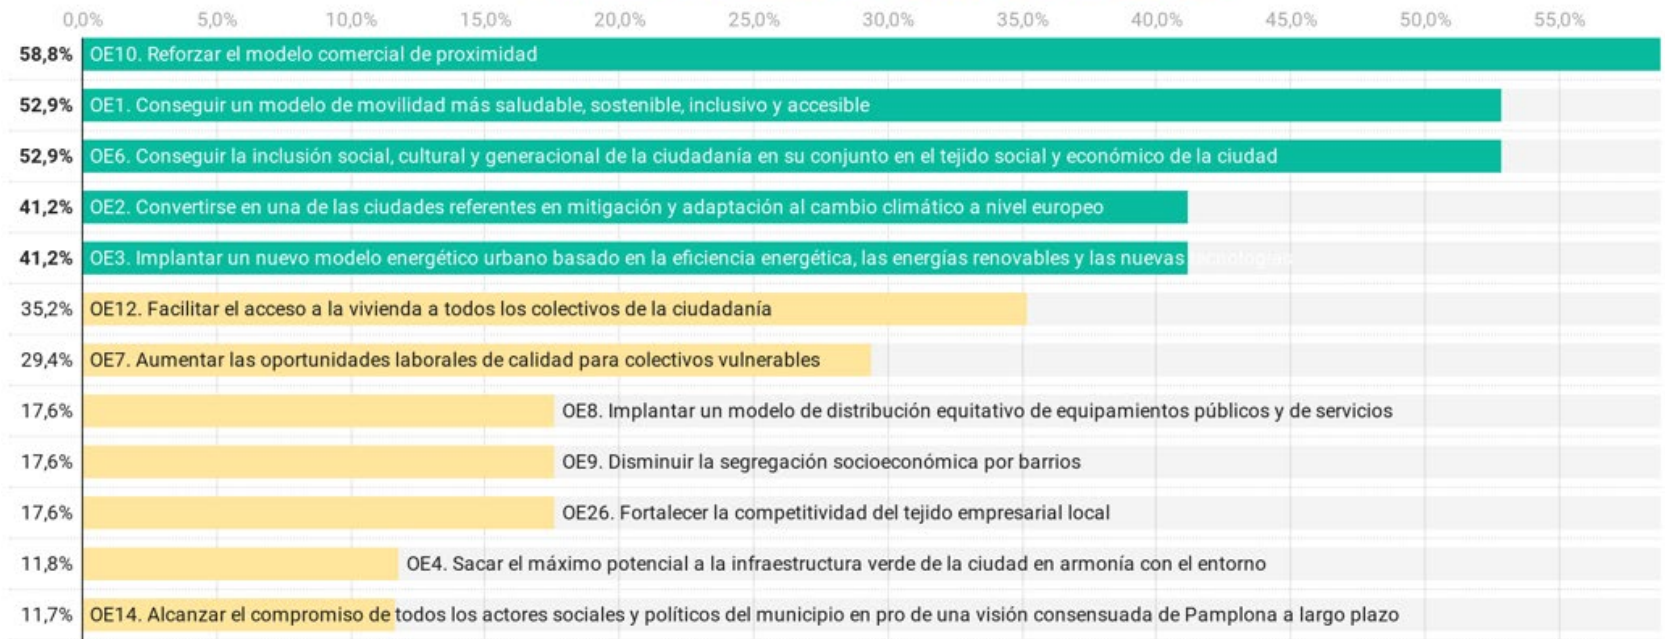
0,0% 5,0% 10,0% 15,0% 20,0% 25,0% 30,0% 35,0% 40,0% 45,0% 50,0% 55,0%

58,8% OE10. Reforzar el modelo comercial de proximidad
52,9% OE1. Conseguir un modelo de movilidad más saludable, sostenible, inclusivo y accesible
52,9% OE6. Conseguir la inclusión social, cultural y generacional de la ciudadanía en su conjunto en el tejido social y económico de la ciudad
41,2% OE2. Convertirse en una de las ciudades referentes en mitigación y adaptación al cambio climático a nivel europeo
41,2% OE3. Implantar un nuevo modelo energético urbano basado en la eficiencia energética, las energías renovables y las nuevas tecnologías
35,2% OE12. Facilitar el acceso a la vivienda a todos los colectivos de la ciudadanía
29,4% OE7. Aumentar las oportunidades laborales de calidad para colectivos vulnerables
17,6% OE8. Implantar un modelo de distribución equitativo de equipamientos públicos y de servicios
17,6% OE9. Disminuir la segregación socioeconómica por barrios
17,6% OE26. Fortalecer la competitividad del tejido empresarial local
11,8% OE4. Sacar el máximo potencial a la infraestructura verde de la ciudad en armonía con el entorno
11,7% OE14. Alcanzar el compromiso de todos los actores sociales y políticos del municipio en pro de una visión consensuada de Pamplona a largo plazo